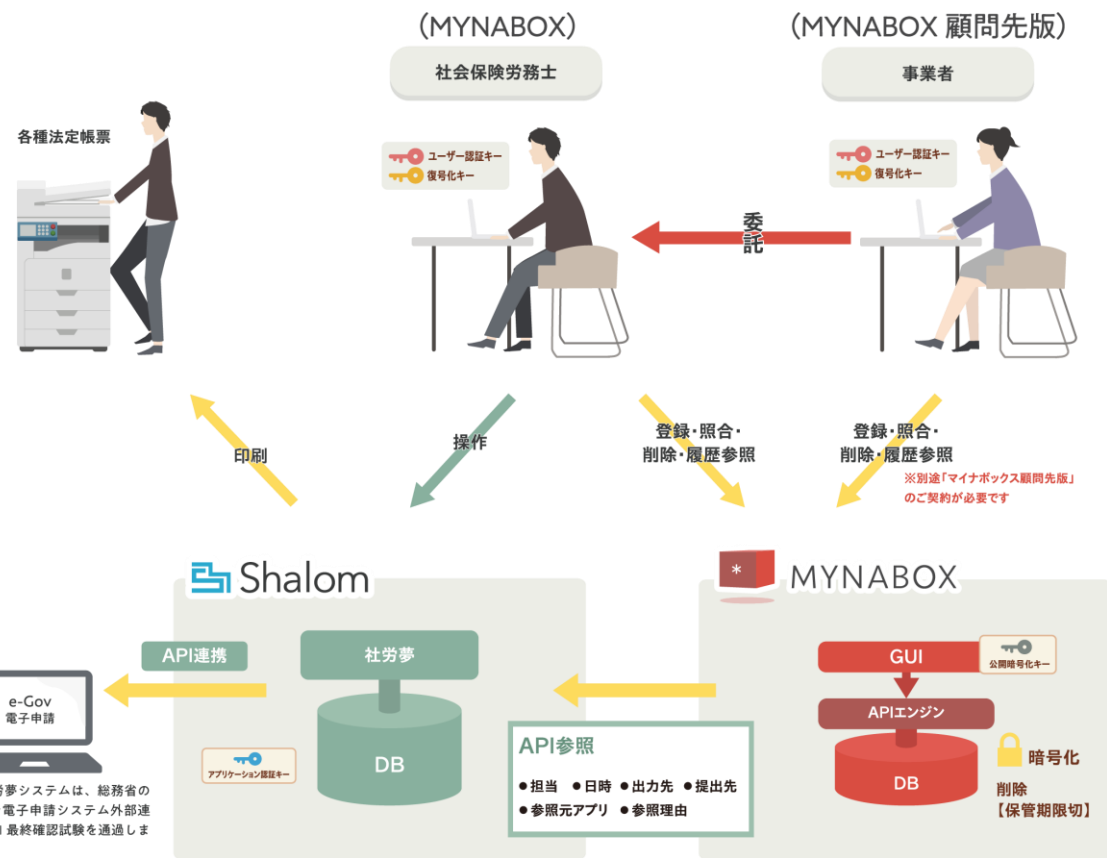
（MYNABOX）

（MYNABOX 顧問先版）

社会保険労務士

事業者

各種法定帳票

ユーザー認証キー
復号化キー

ユーザー認証キー
復号化キー

委託

印刷

操作

登録･照合･
削除･履歴参照

登録･照合･
削除･履歴参照

※別途「マイナボックス顧問先版」のご契約が必要です

Shalom

MYNABOX

API連携

社労夢

DB

e-Gov
電子申請

アプリケーション認証キー

API参照

●担当 ●日時 ●出力先 ●提出先
●参照元アプリ ●参照理由

GUI

公開暗号化キー

APIエンジン

DB

暗号化

削除
【保管期限切】

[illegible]夢システムは、総務省の
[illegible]電子申請システム外部連
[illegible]最終確認試験を通過しま